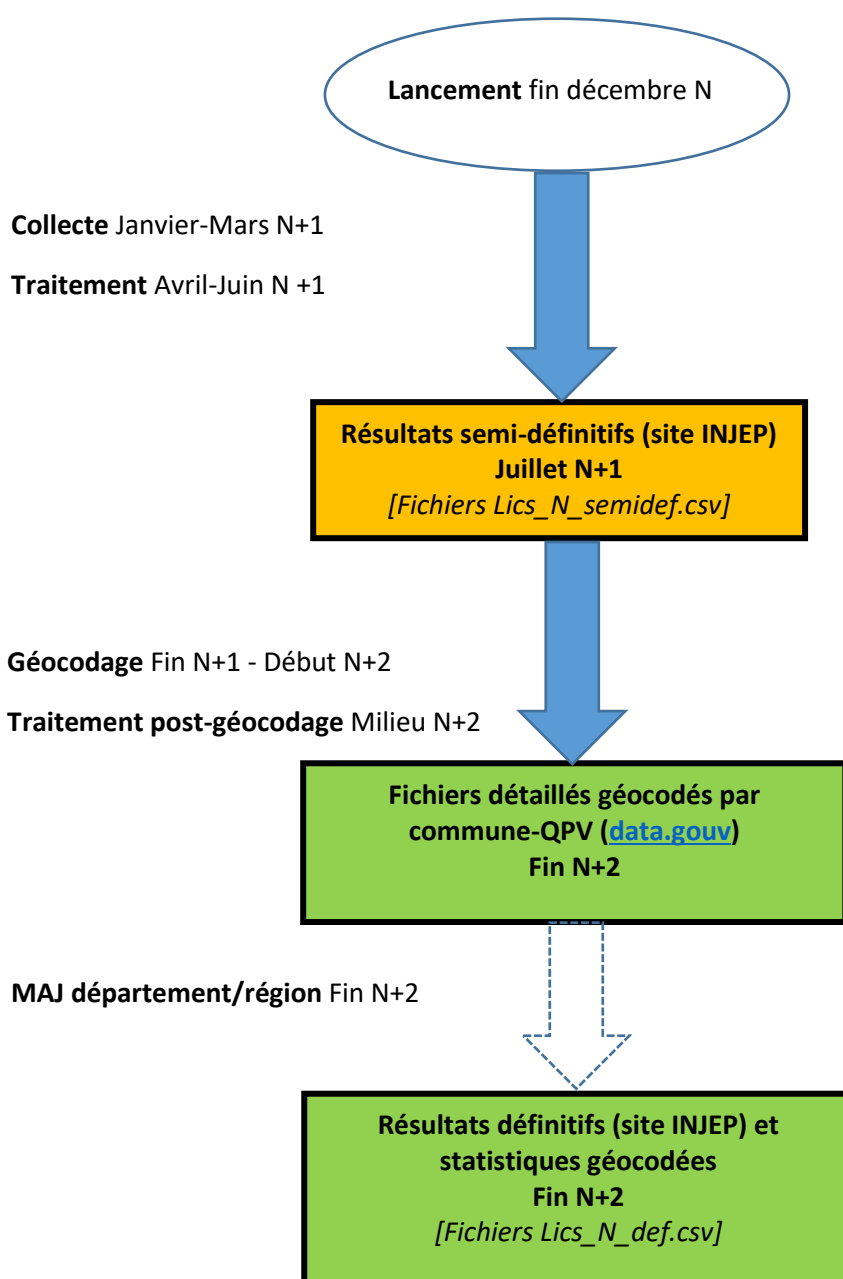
Lancement fin décembre N

Collecte Janvier-Mars N+1

Traitement Avril-Juin N +1

Résultats semi-définitifs (site INJEP)
Juillet N+1
[Fichiers Lics_N_semidef.csv]

Géocodage Fin N+1 - Début N+2

Traitement post-géocodage Milieu N+2

Fichiers détaillés géocodés par commune-QPV (data.gouv)
Fin N+2

MAJ département/région Fin N+2

Résultats définitifs (site INJEP) et statistiques géocodées
Fin N+2
[Fichiers Lics_N_def.csv]